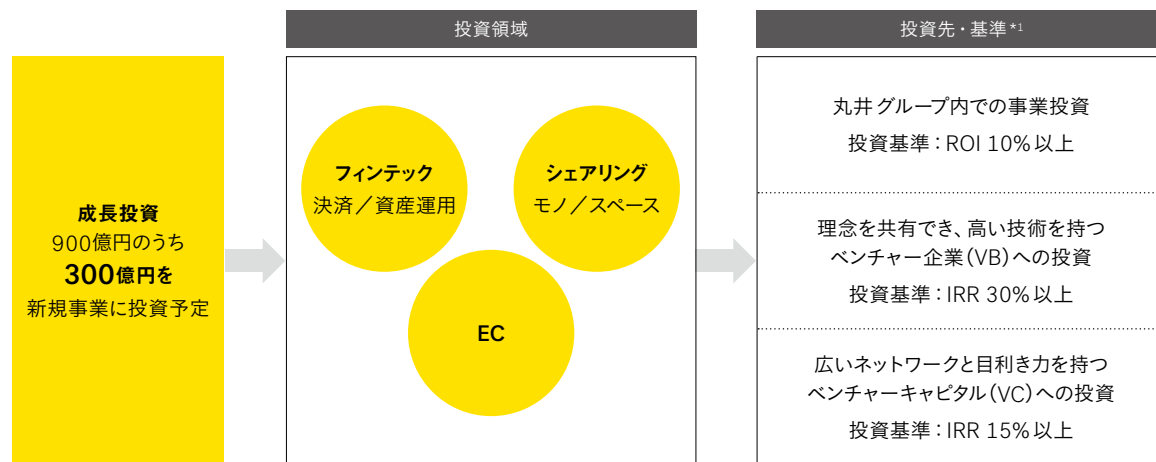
成長投資
900億円のうち
300億円を
新規事業に投資予定

投資領域

フィンテック
決済／資産運用

シェアリング
モノ／スペース

EC

投資先・基準$^{*1}$

丸井グループ内での事業投資
投資基準：ROI 10%以上

理念を共有でき、高い技術を持つ
ベンチャー企業（VB）への投資
投資基準：IRR 30%以上

広いネットワークと目利き力を持つ
ベンチャーキャピタル（VC）への投資
投資基準：IRR 15%以上